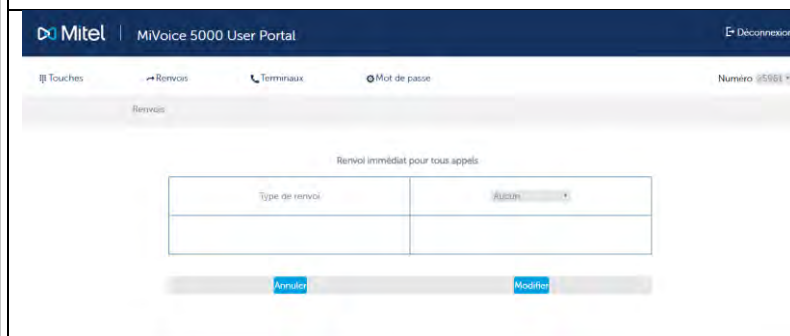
Mitel | MiVoice 5000 User Portal

Déconnexion

Touches

Renvois

Terminaux

Mot de passe

Numéro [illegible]

Renvois

Renvoi immédiat pour tous appels

| Type de renvoi | Aucun |
|---|---|
| | |

Annuler

Modifier